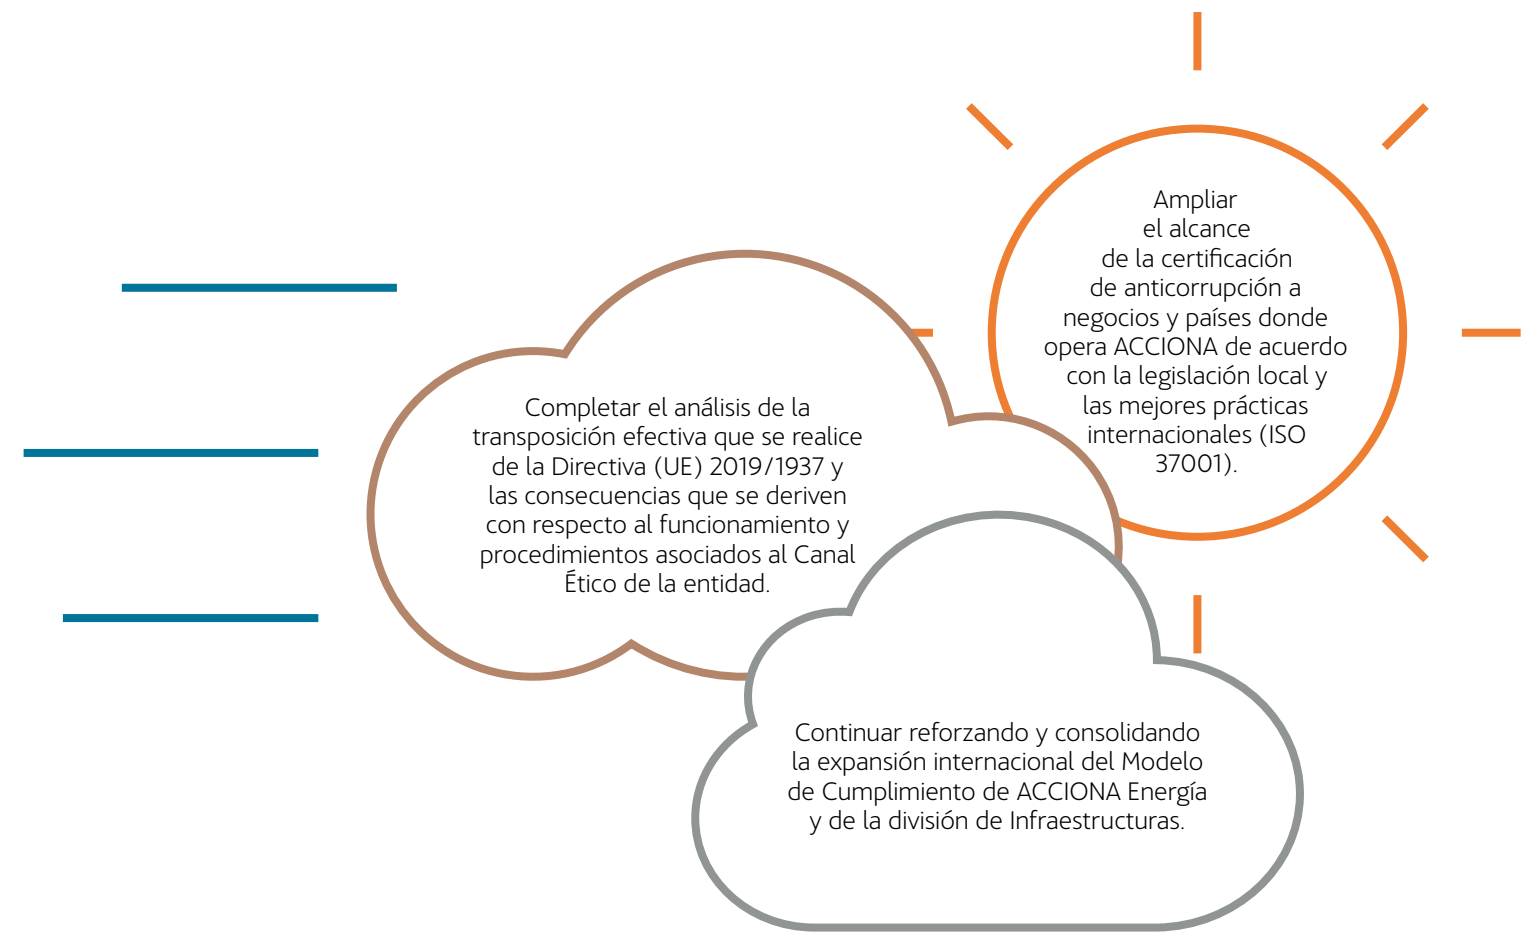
Ampliar el alcance de la certificación de anticorrupción a negocios y países donde opera ACCIONA de acuerdo con la legislación local y las mejores prácticas internacionales (ISO 37001).

Completar el análisis de la transposición efectiva que se realice de la Directiva (UE) 2019/1937 y las consecuencias que se deriven con respecto al funcionamiento y procedimientos asociados al Canal Ético de la entidad.

Continuar reforzando y consolidando la expansión internacional del Modelo de Cumplimiento de ACCIONA Energía y de la división de Infraestructuras.